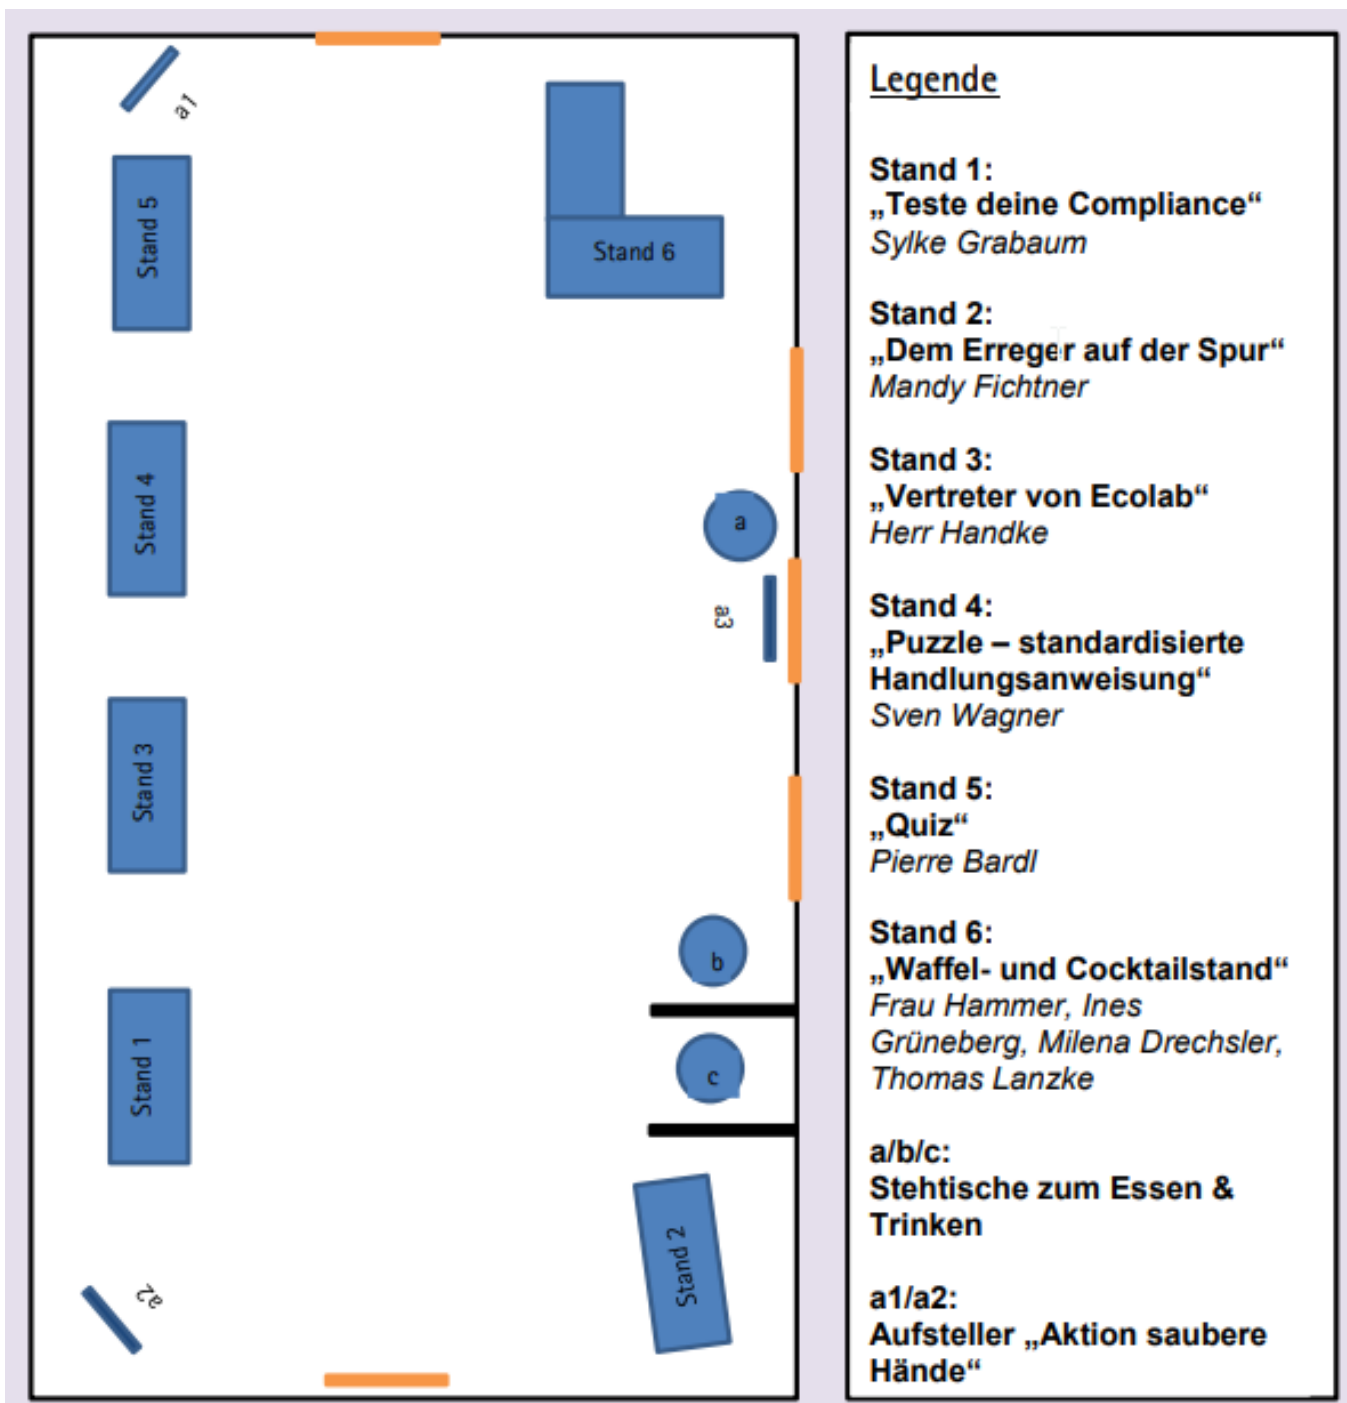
a1

Stand 5

Stand 6

Stand 4

a

a3

Stand 3

b

Stand 1

c

a2

Stand 2

Legende

Stand 1:
„Teste deine Compliance“
Sylke Grabaum

Stand 2:
„Dem Erreger auf der Spur“
Mandy Fichtner

Stand 3:
„Vertreter von Ecolab“
Herr Handke

Stand 4:
„Puzzle – standardisierte Handlungsanweisung“
Sven Wagner

Stand 5:
„Quiz“
Pierre Bardl

Stand 6:
„Waffel- und Cocktailstand“
Frau Hammer, Ines Grüneberg, Milena Drechsler, Thomas Lanzke

a/b/c:
Stehtische zum Essen & Trinken

a1/a2:
Aufsteller „Aktion saubere Hände“